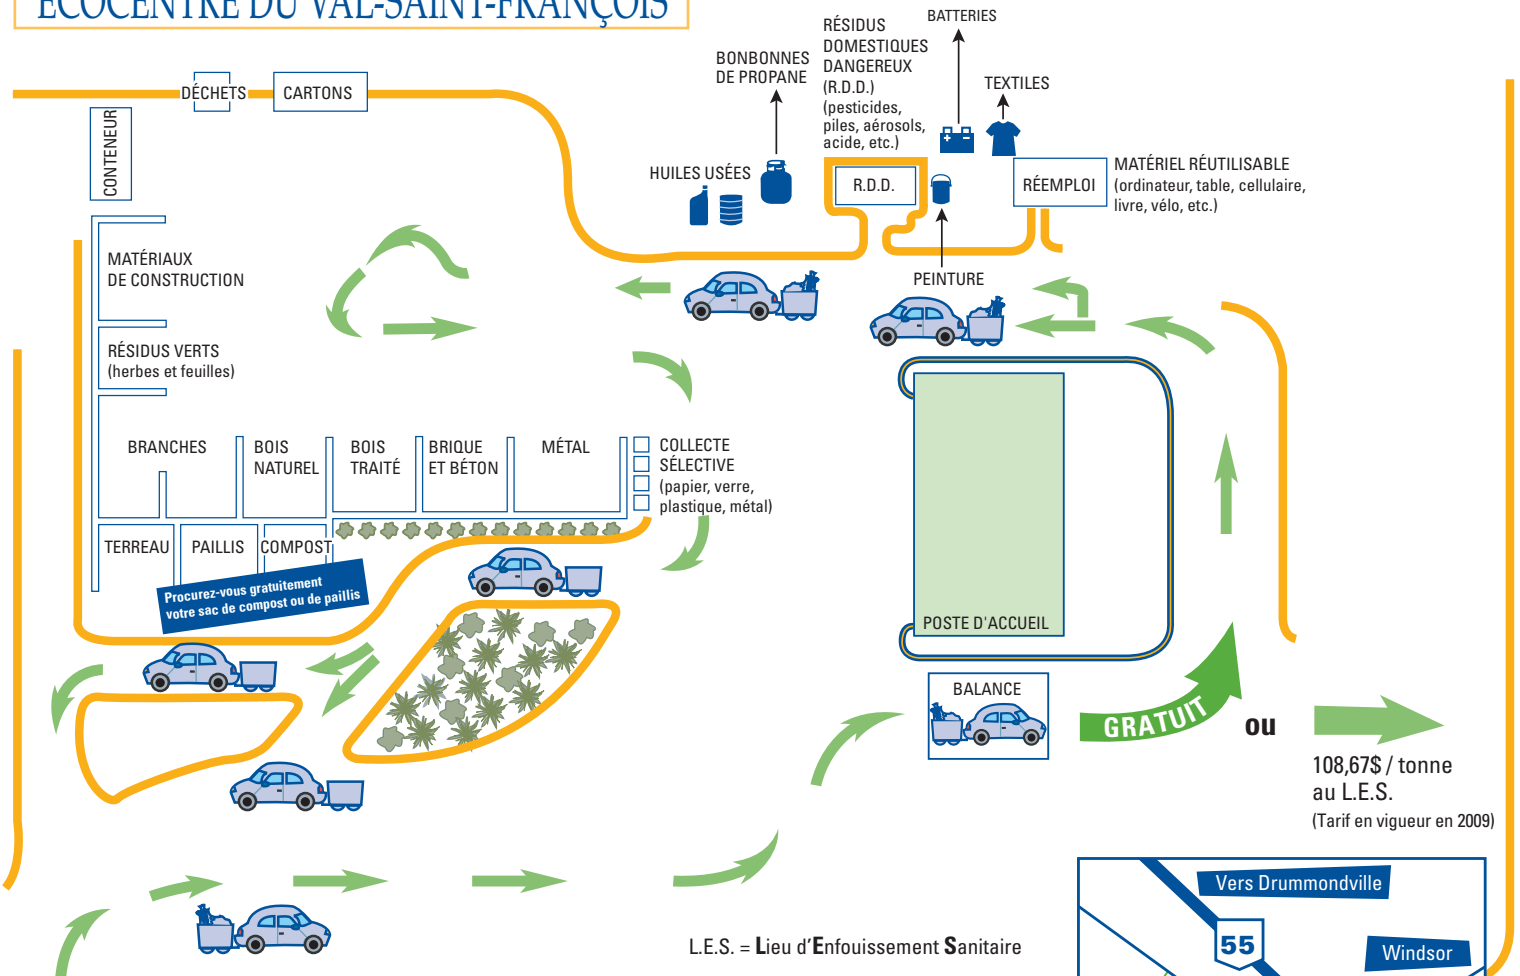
ÉCOCENTRE DU VAL-SAINT-FRANÇOIS

DÉCHETS
CARTONS
CONTENEUR

BONBONNES DE PROPANE
RÉSIDUS DOMESTIQUES DANGEREUX (R.D.D.) (pesticides, piles, aérosols, acide, etc.)
BATTERIES
TEXTILES
HUILES USÉES
R.D.D.
RÉEMPLOI
MATÉRIEL RÉUTILISABLE (ordinateur, table, cellulaire, livre, vélo, etc.)
PEINTURE

MATÉRIAUX DE CONSTRUCTION
RÉSIDUS VERTS (herbes et feuilles)
BRANCHES
BOIS NATUREL
BOIS TRAITÉ
BRIQUE ET BÉTON
MÉTAL
COLLECTE SÉLECTIVE (papier, verre, plastique, métal)
TERREAU
PAILLIS
COMPOST
Procurez-vous gratuitement votre sac de compost ou de paillis

POSTE D'ACCUEIL
BALANCE
GRATUIT
ou
108,67$ / tonne au L.E.S.
(Tarif en vigueur en 2009)

L.E.S. = Lieu d'Enfouissement Sanitaire

Vers Drummondville
55
Windsor